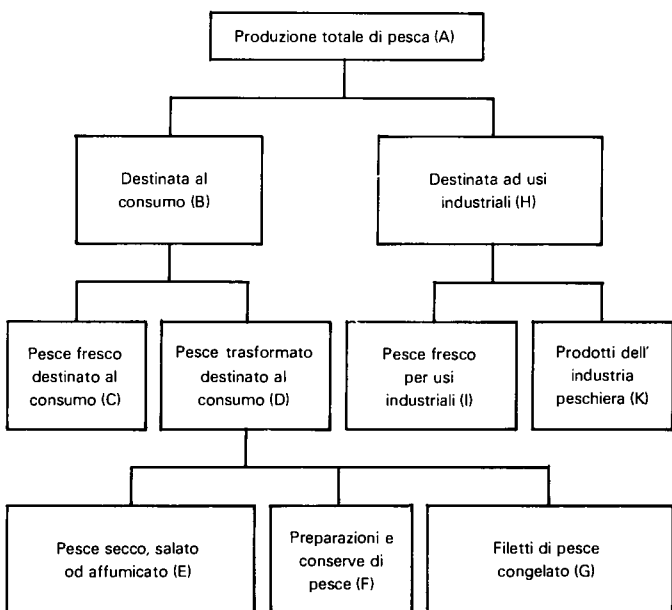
Produzione totale di pesca (A)

Destinata al consumo (B)

Destinata ad usi industriali (H)

Pesce fresco destinato al consumo (C)

Pesce trasformato destinato al consumo (D)

Pesce fresco per usi industriali (I)

Prodotti dell' industria peschiera (K)

Pesce secco, salato od affumicato (E)

Preparazioni e conserve di pesce (F)

Filetti di pesce congelato (G)